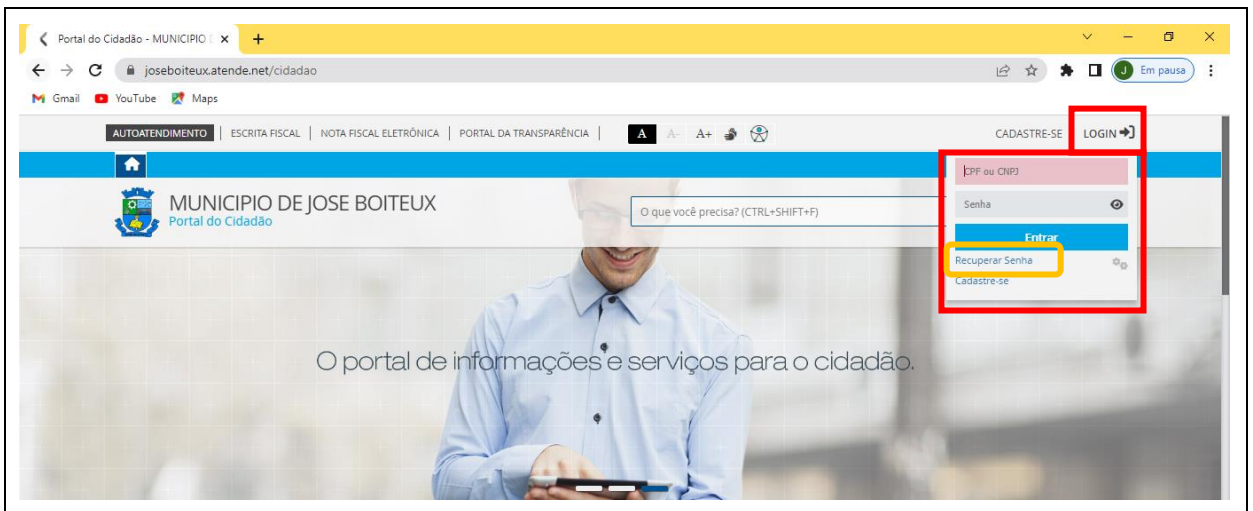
Portal do Cidadão - MUNICIPIO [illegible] ×
+
joseboiteux.atende.net/cidadao
Em pausa
Gmail YouTube Maps
AUTOATENDIMENTO | ESCRITA FISCAL | NOTA FISCAL ELETRÔNICA | PORTAL DA TRANSPARÊNCIA | A A- A+
CADASTRE-SE LOGIN
MUNICIPIO DE JOSE BOITEUX
Portal do Cidadão
O que você precisa? (CTRL+SHIFT+F)
CPF ou CNPJ
Senha
Entrar
Recuperar Senha
Cadastre-se
O portal de informações e serviços para o cidadão.